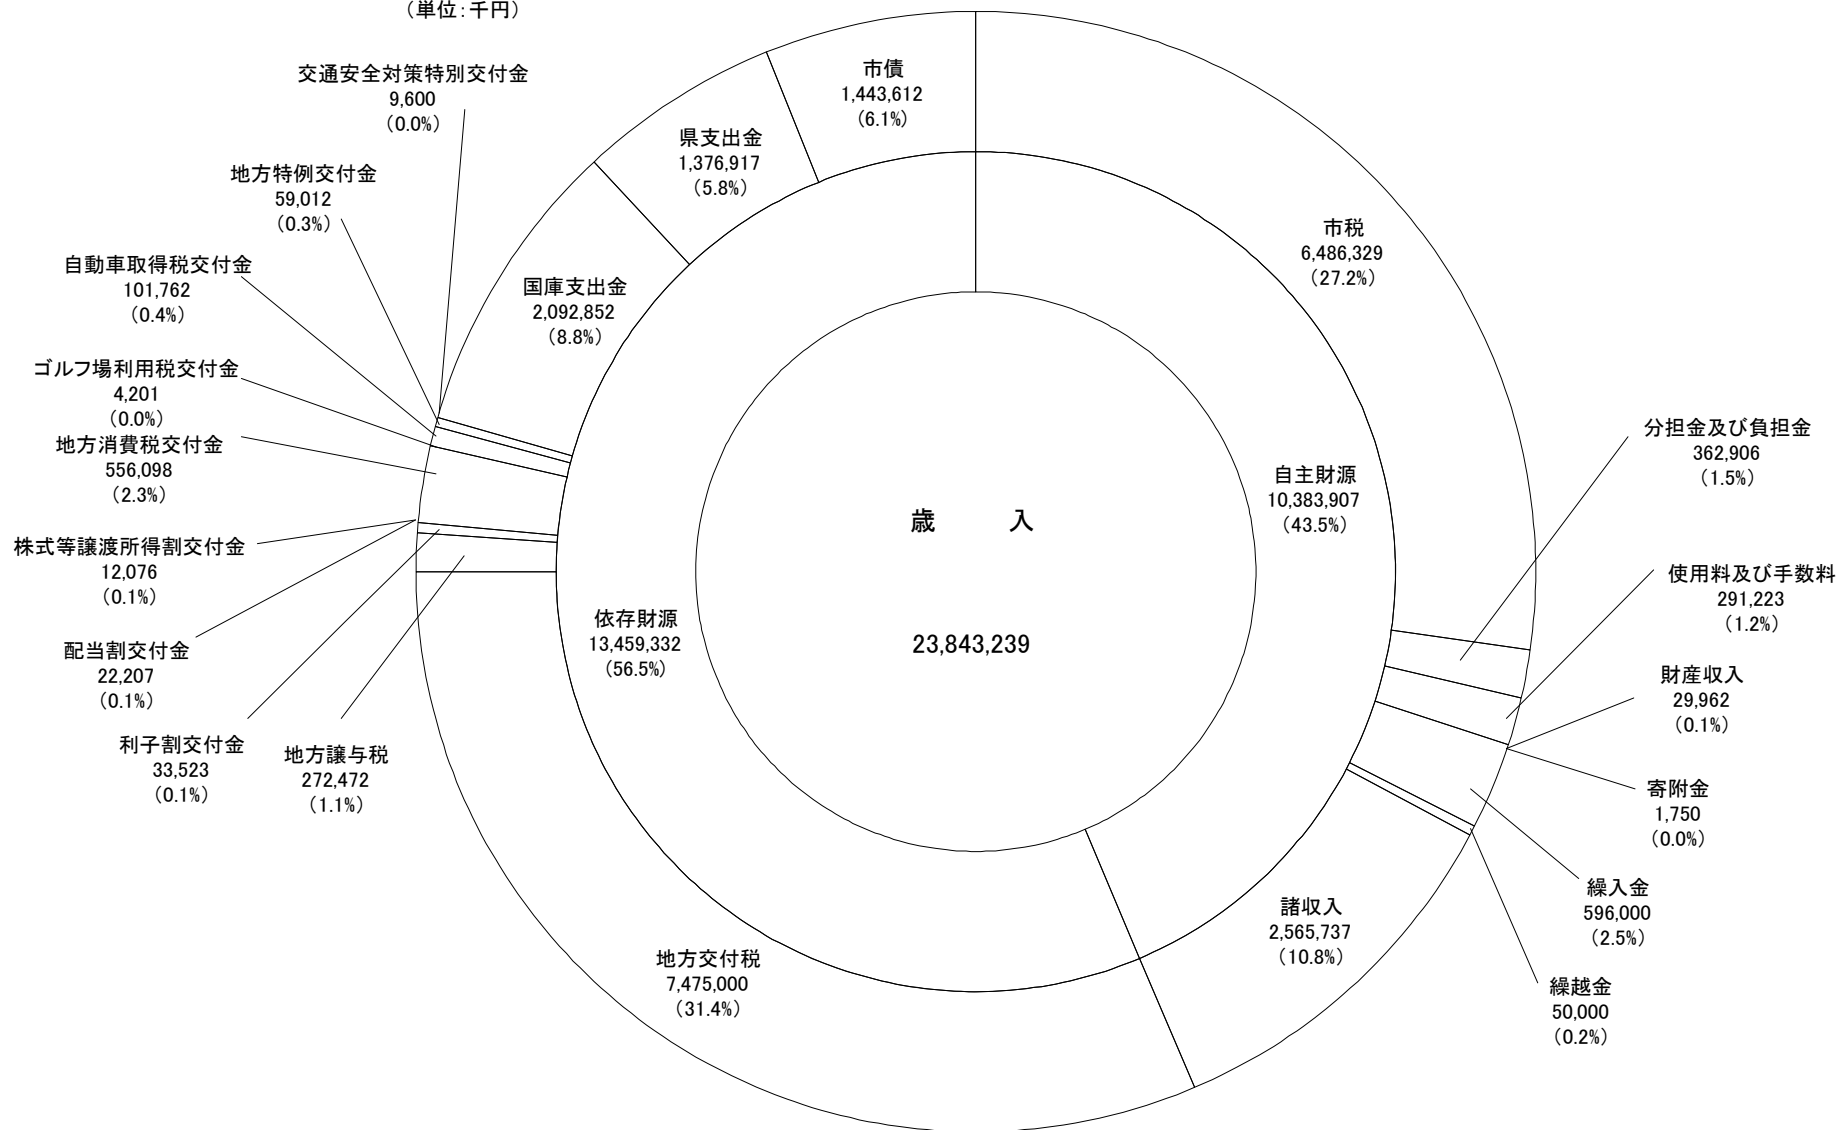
（単位：千円）

交通安全対策特別交付金
9,600
（0.0%）

市債
1,443,612
（6.1%）

県支出金
1,376,917
（5.8%）

地方特例交付金
59,012
（0.3%）

市税
6,486,329
（27.2%）

自動車取得税交付金
101,762
（0.4%）

国庫支出金
2,092,852
（8.8%）

ゴルフ場利用税交付金
4,201
（0.0%）

地方消費税交付金
556,098
（2.3%）

分担金及び負担金
362,906
（1.5%）

自主財源
10,383,907
（43.5%）

歳　　入

株式等譲渡所得割交付金
12,076
（0.1%）

使用料及び手数料
291,223
（1.2%）

依存財源
13,459,332
（56.5%）

23,843,239

配当割交付金
22,207
（0.1%）

財産収入
29,962
（0.1%）

利子割交付金
33,523
（0.1%）

地方譲与税
272,472
（1.1%）

寄附金
1,750
（0.0%）

繰入金
596,000
（2.5%）

諸収入
2,565,737
（10.8%）

地方交付税
7,475,000
（31.4%）

繰越金
50,000
（0.2%）